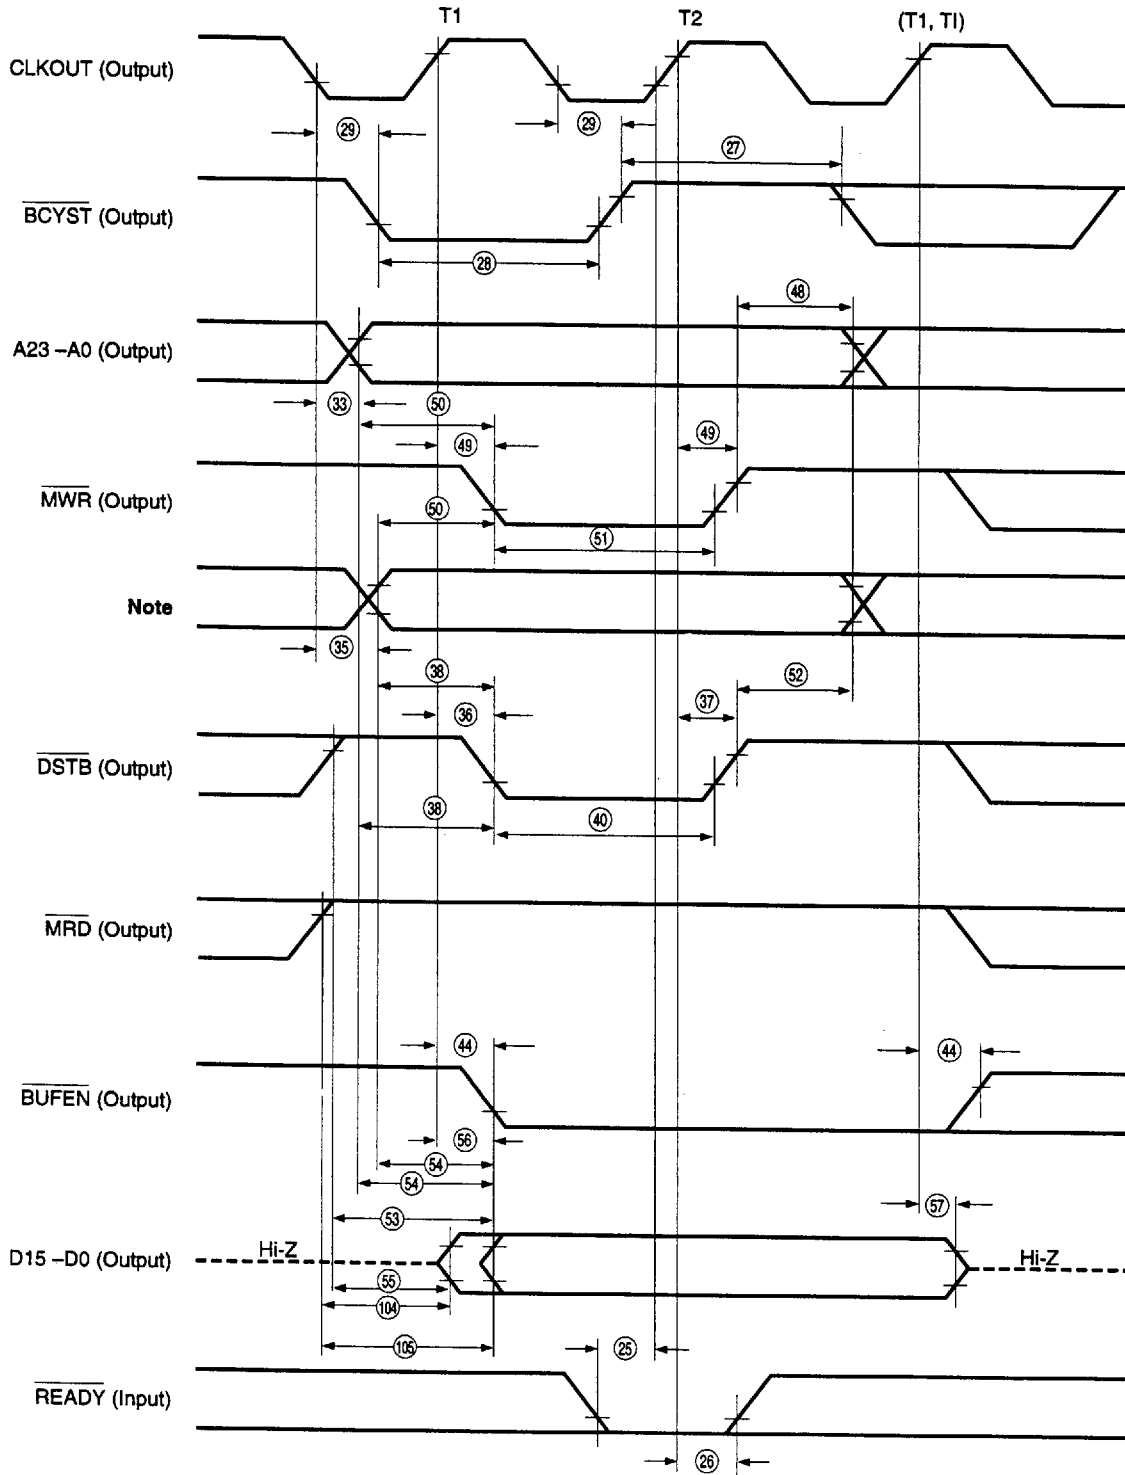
T1
T2
(T1, TI)

CLKOUT (Output)
29
29
27

$\overline{BCYST}$ (Output)
28

48

A23 –A0 (Output)
33
50
49
49

$\overline{MWR}$ (Output)
50
51

Note
35
38
52
37
36

$\overline{DSTB}$ (Output)
38
40

$\overline{MRD}$ (Output)

44
44

$\overline{BUFEN}$ (Output)
56
54
54
57
53

D15 –D0 (Output)
Hi-Z
Hi-Z
55
104
105
25

$\overline{READY}$ (Input)
26